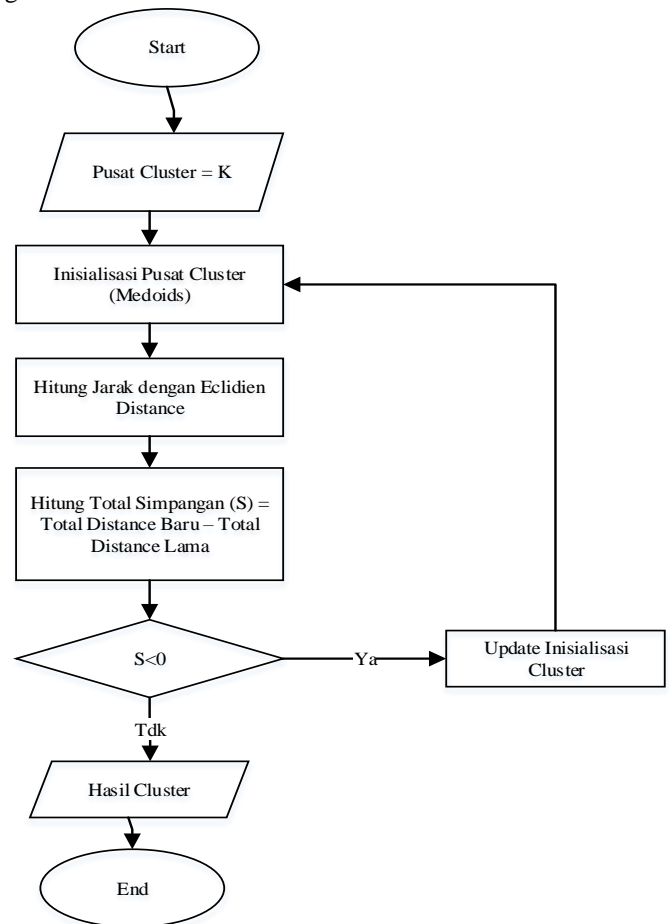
Start

Pusat Cluster = K

Inisialisasi Pusat Cluster (Medoids)

Hitung Jarak dengan Eclidien Distance

Hitung Total Simpangan (S) = Total Distance Baru – Total Distance Lama

S<0

Ya

Update Inisialisasi Cluster

Tdk

Hasil Cluster

End